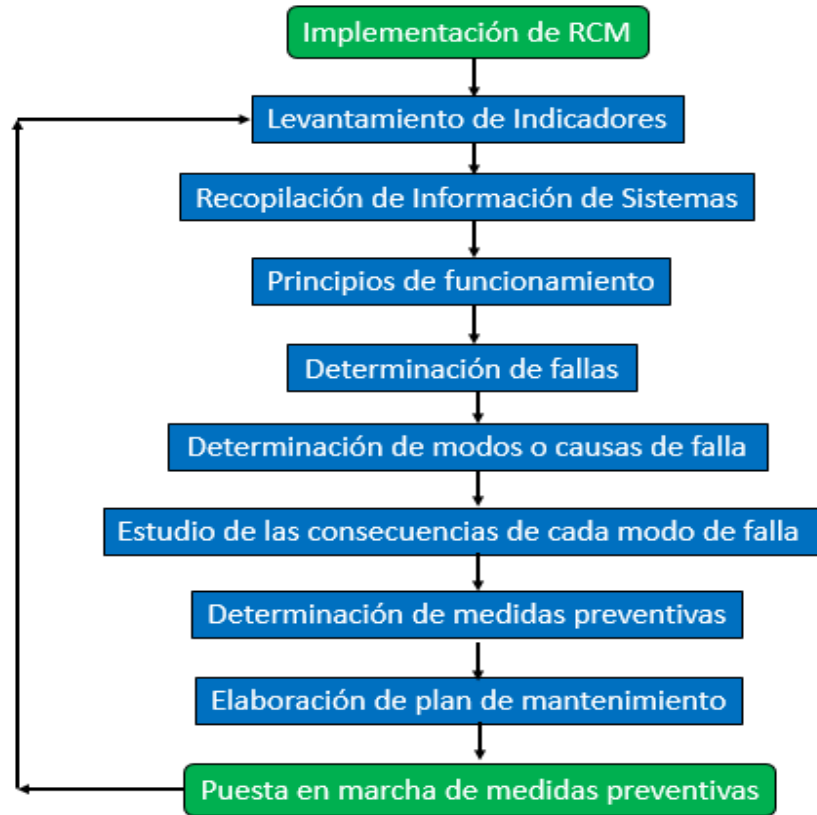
Implementación de RCM

Levantamiento de Indicadores

Recopilación de Información de Sistemas

Principios de funcionamiento

Determinación de fallas

Determinación de modos o causas de falla

Estudio de las consecuencias de cada modo de falla

Determinación de medidas preventivas

Elaboración de plan de mantenimiento

Puesta en marcha de medidas preventivas